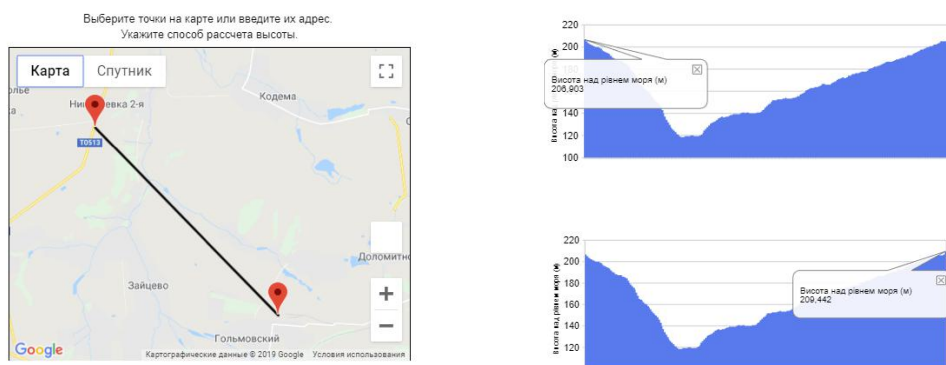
Выберите точки на карте или введите их адрес.
Укажите способ рассчета высоты.

Карта
Спутник
ольє
Ни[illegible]евка 2-я
Кодема
T0513
Доломитн
Зайцево
Гольмовский
Google
Картографические данные © 2019 Google
Условия использования

220
200
140
120
100
Висота над рівнем моря (м)
Висота над рівнем моря (м)
206,903

220
200
180
160
140
120
Висота над рівнем моря (м)
Висота над рівнем моря (м)
209,442